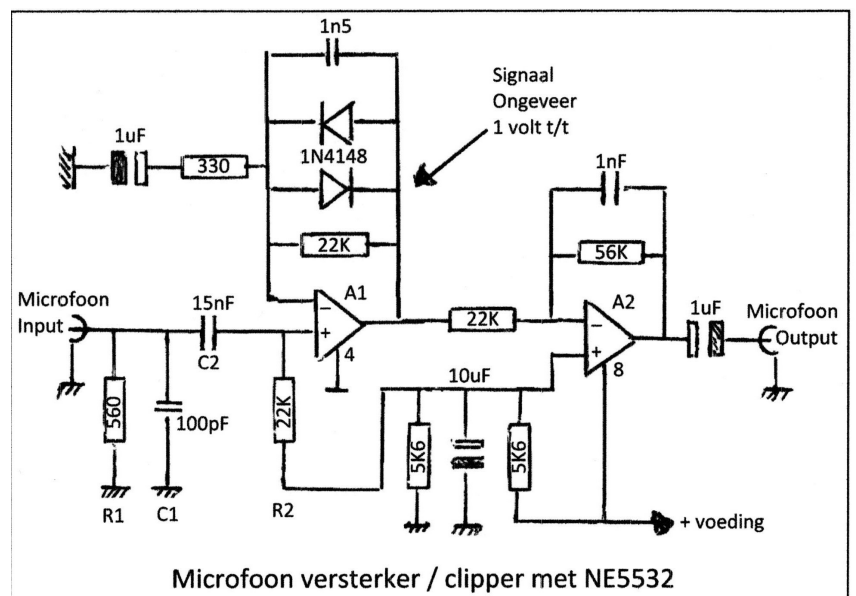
1n5

Signaal Ongeveer 1 volt t/t

1uF

330

1N4148

1nF

22K

56K

Microfoon Input

15nF

A1

22K

A2

1uF

Microfoon Output

C2

4

10uF

8

560

100pF

22K

5K6

5K6

R1

C1

R2

+ voeding

Microfoon versterker / clipper met NE5532